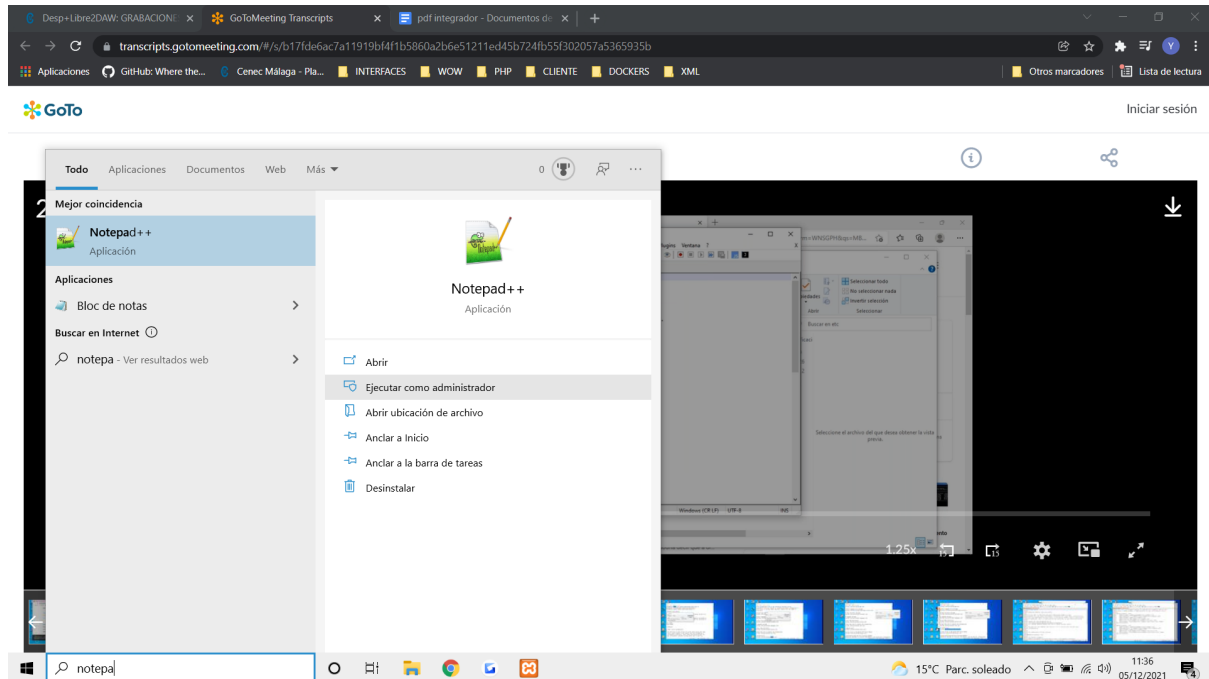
Desp+Libre2DAW: GRABACIONE ×
GoToMeeting Transcripts ×
pdf integrador - Documentos de ×
+

transcripts.gotomeeting.com/#/s/b17fde6ac7a11919bf4f1b5860a2b6e51211ed45b724fb55f302057a5365935b

Aplicaciones  GitHub: Where the...  Cenec Málaga - Pla...  INTERFACES  WOW  PHP  CLIENTE  DOCKERS  XML  Otros marcadores  Lista de lectura

GoTo

Iniciar sesión

Todo  Aplicaciones  Documentos  Web  Más

0

Mejor coincidencia

Notepad++
Aplicación

Aplicaciones

Bloc de notas

Buscar en Internet

notepa - Ver resultados web

Notepad++
Aplicación

Abrir

Ejecutar como administrador

Abrir ubicación de archivo

Anclar a Inicio

Anclar a la barra de tareas

Desinstalar

1.25x

notepa

15°C Parc. soleado

11:36
05/12/2021